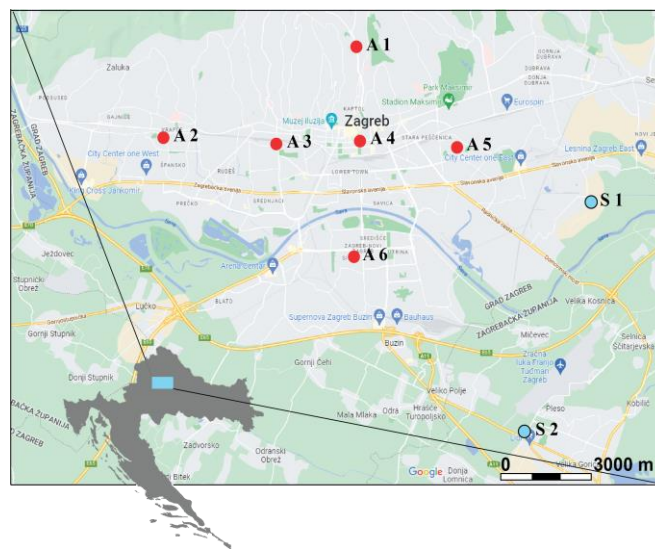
A 1
Zaluka
Park Maksimir
Stadion Maksimir
Eurospin
GRAD ZAGREB
ZAGREBAČKA ŽUPANIJA
Muzej Iluzija
Zagreb
KAPTOL
A 2
A 3
A 4
A 5
STARA PEŠĆENICA
City Center one West
City Center one East
Lesnina Zagreb East
ŠPANSKO
RUDEŠ
Kaufland
Slavonska avenija
Zagrebačka avenija
Auto Cross Jarkomir
PREČKO
TRNJE
S 1
Radnička cesta
Ježdovec
SREDIŠĆE
ZAGREB-NOVI
A 6
Arena Centar
Stupnički Obrež
Lučko
BLATO
GRAD ZAGREB
ZAGREBAČKA ŽUPANIJA
Velika Kosnica
Supernova Zagreb Buzin
Bauhaus
Mićevec
Sesvete
Selnica Šćitarjevska
Gornji Stupnik
Buzin
Gornji Čehi
Zračna luka Franjo Tuđman Zagreb
Donji Stupnik
Veliko Polje
Mala Mlaka
Odra
Hrašće Turopoljsko
Pleso
Kobilić
ZAGREBAČKA ŽUPANIJA
ZAGREB
Zadvorsko
Odranski Obrež
S 2
Google
Donja Lomnica
Velika Gorica
0
3000 m
Bitek